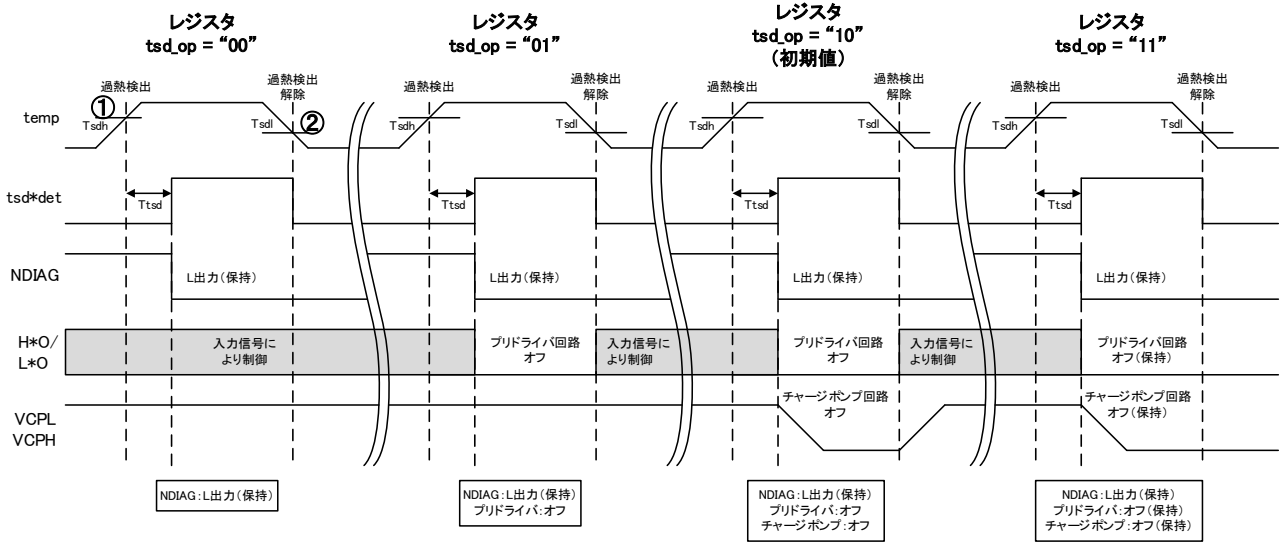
レジスタ
tsd_op = "00"

レジスタ
tsd_op = "01"

レジスタ
tsd_op = "10"
（初期値）

レジスタ
tsd_op = "11"

過熱検出
①
Tsdh
過熱検出解除
Tsdl
②

過熱検出
Tsdh
過熱検出解除
Tsdl

過熱検出
Tsdh
過熱検出解除
Tsdl

過熱検出
Tsdh
過熱検出解除
Tsdl

temp

tsd*det

Ttsd
Ttsd
Ttsd
Ttsd

NDIAG

L出力（保持）
L出力（保持）
L出力（保持）
L出力（保持）

H*O/
L*O

入力信号により制御
プリドライバ回路オフ
入力信号により制御
プリドライバ回路オフ
入力信号により制御
プリドライバ回路オフ（保持）

VCPL
VCPH

チャージポンプ回路オフ
チャージポンプ回路オフ（保持）

NDIAG：L出力（保持）

NDIAG：L出力（保持）
プリドライバ：オフ

NDIAG：L出力（保持）
プリドライバ：オフ
チャージポンプ：オフ

NDIAG：L出力（保持）
プリドライバ：オフ（保持）
チャージポンプ：オフ（保持）